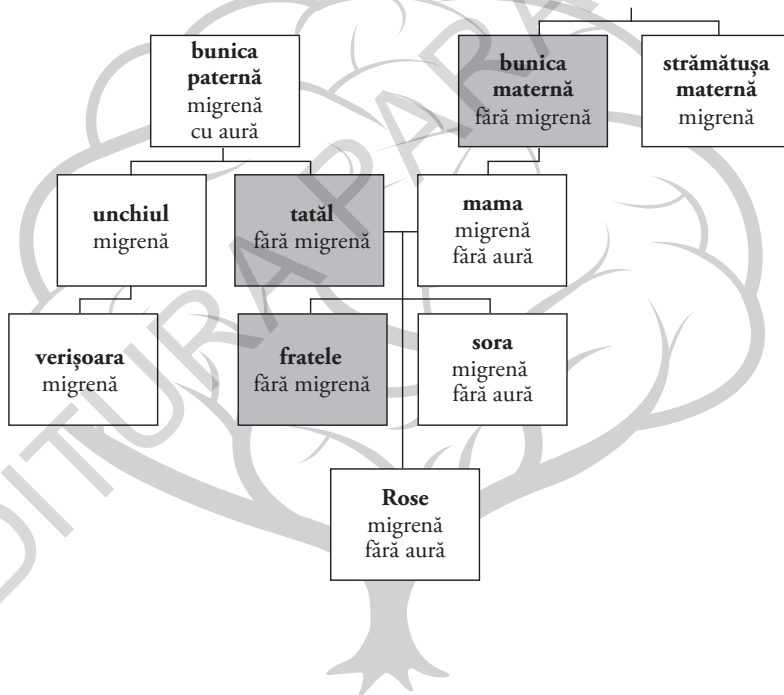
**bunica paternă**
migrenă
cu aură

**bunica maternă**
fără migrenă

**strămătușa maternă**
migrenă

**unchiul**
migrenă

**tatăl**
fără migrenă

**mama**
migrenă
fără aură

**verișoara**
migrenă

**fratele**
fără migrenă

**sora**
migrenă
fără aură

**Rose**
migrenă
fără aură

EDITURA PARALELA